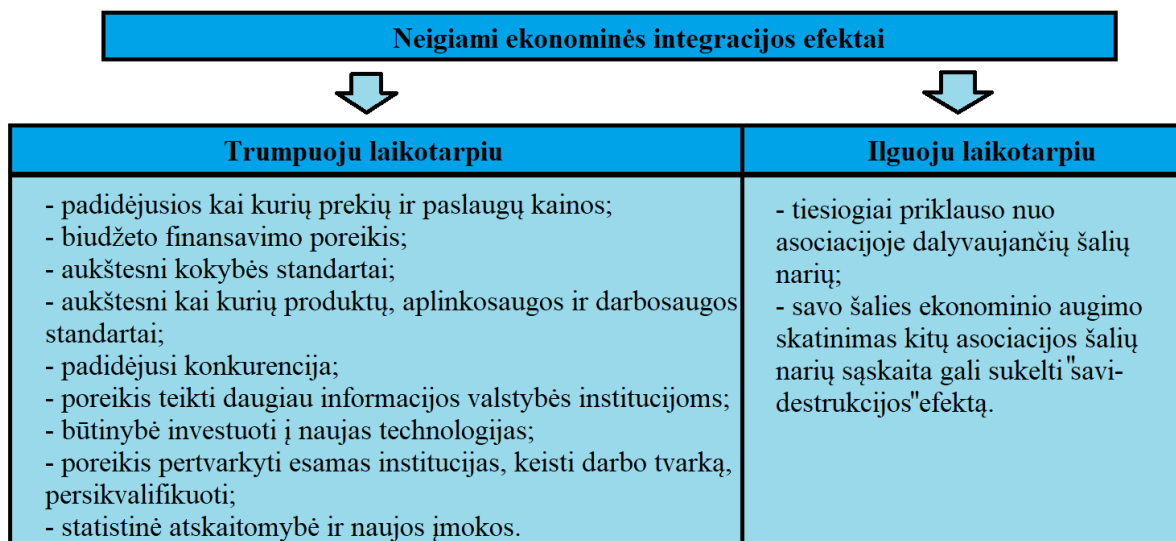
Neigiami ekonominės integracijos efektai

| Trumpuoju laikotarpiu | Ilguoju laikotarpiu |
|---|---|
| - padidėjusios kai kurių prekių ir paslaugų kainos;<br>- biudžeto finansavimo poreikis;<br>- aukštesni kokybės standartai;<br>- aukštesni kai kurių produktų, aplinkosaugos ir darbosaugos standartai;<br>- padidėjusi konkurencija;<br>- poreikis teikti daugiau informacijos valstybės institucijoms;<br>- būtinybė investuoti į naujas technologijas;<br>- poreikis pertvarkyti esamas institucijas, keisti darbo tvarką, persikvalifikuoti;<br>- statistinė atskaitomybė ir naujos įmokos. | - tiesiogiai priklauso nuo asociacijoje dalyvaujančių šalių narių;<br>- savo šalies ekonominio augimo skatinimas kitų asociacijos šalių narių sąskaita gali sukelti "savi-destrukcijos"efektą. |